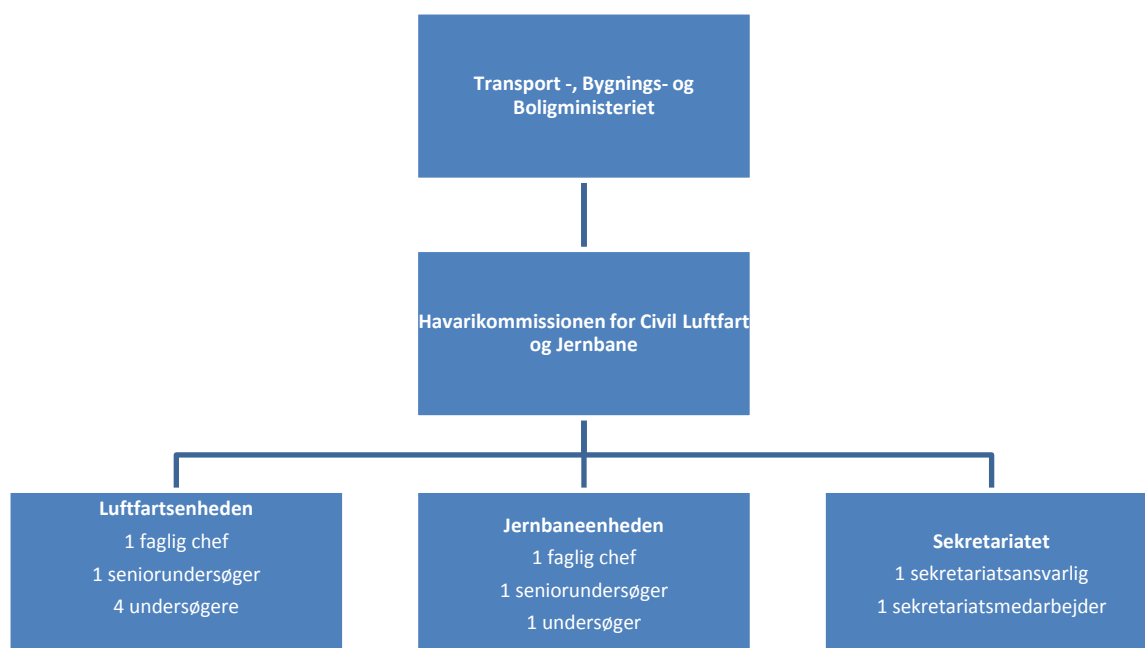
Transport -, Bygnings- og Boligministeriet

Havarikommissionen for Civil Luftfart og Jernbane

Luftfartsenheden
1 faglig chef
1 seniorundersøger
4 undersøgere

Jernbaneenheden
1 faglig chef
1 seniorundersøger
1 undersøger

Sekretariatet
1 sekretariatsansvarlig
1 sekretariatsmedarbejder